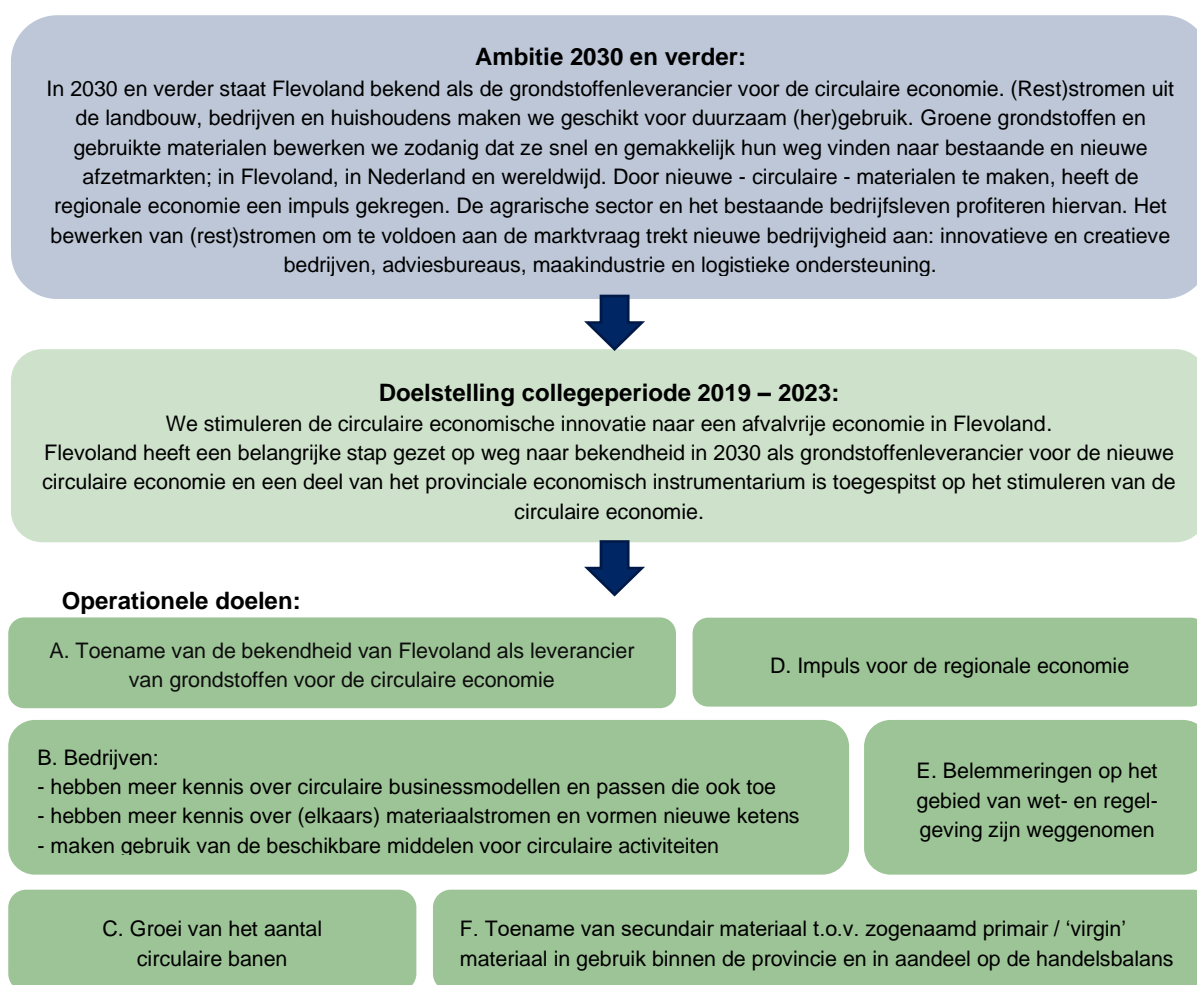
**Ambitie 2030 en verder:**

In 2030 en verder staat Flevoland bekend als de grondstoffenleverancier voor de circulaire economie. (Rest)stromen uit de landbouw, bedrijven en huishoudens maken we geschikt voor duurzaam (her)gebruik. Groene grondstoffen en gebruikte materialen bewerken we zodanig dat ze snel en gemakkelijk hun weg vinden naar bestaande en nieuwe afzetmarkten; in Flevoland, in Nederland en wereldwijd. Door nieuwe - circulaire - materialen te maken, heeft de regionale economie een impuls gekregen. De agrarische sector en het bestaande bedrijfsleven profiteren hiervan. Het bewerken van (rest)stromen om te voldoen aan de marktvraag trekt nieuwe bedrijvigheid aan: innovatieve en creatieve bedrijven, adviesbureaus, maakindustrie en logistieke ondersteuning.

**Doelstelling collegeperiode 2019 – 2023:**

We stimuleren de circulaire economische innovatie naar een afvalvrije economie in Flevoland.
Flevoland heeft een belangrijke stap gezet op weg naar bekendheid in 2030 als grondstoffenleverancier voor de nieuwe circulaire economie en een deel van het provinciale economisch instrumentarium is toegespitst op het stimuleren van de circulaire economie.

**Operationele doelen:**

A. Toename van de bekendheid van Flevoland als leverancier van grondstoffen voor de circulaire economie

D. Impuls voor de regionale economie

B. Bedrijven:
- hebben meer kennis over circulaire businessmodellen en passen die ook toe
- hebben meer kennis over (elkaars) materiaalstromen en vormen nieuwe ketens
- maken gebruik van de beschikbare middelen voor circulaire activiteiten

E. Belemmeringen op het gebied van wet- en regelgeving zijn weggenomen

C. Groei van het aantal circulaire banen

F. Toename van secundair materiaal t.o.v. zogenaamd primair / ‘virgin’ materiaal in gebruik binnen de provincie en in aandeel op de handelsbalans